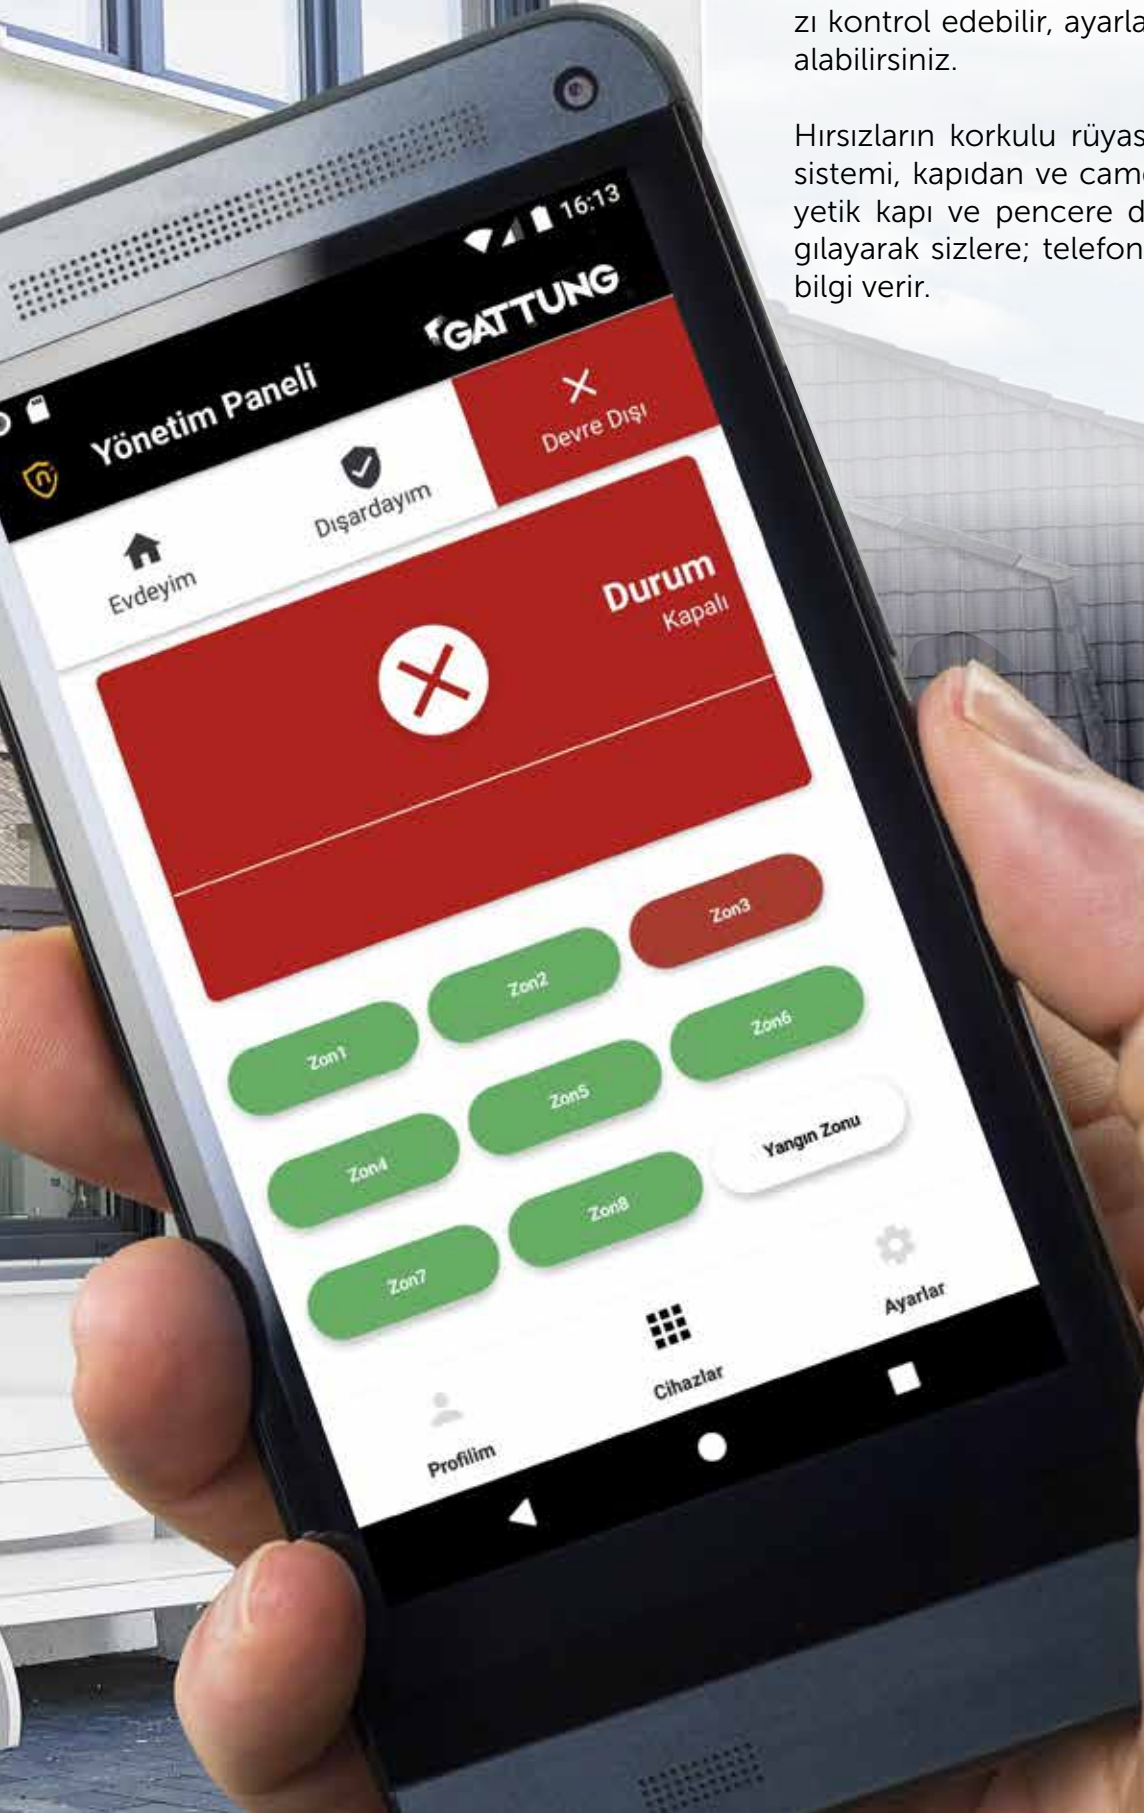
zı kontrol edebilir, ayarla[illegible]
alabilirsiniz.

Hırsızların korkulu rüyas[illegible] sistemi, kapıdan ve cam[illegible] yetik kapı ve pencere d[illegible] gılayarak sizlere; telefon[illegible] bilgi verir.

16:13
GATTUNG
Yönetim Paneli
Evdeyim
Dışardayım
Devre Dışı
Durum
Kapalı
Zon1
Zon2
Zon3
Zon4
Zon5
Zon6
Zon7
Zon8
Yangın Zonu
Profilim
Cihazlar
Ayarlar